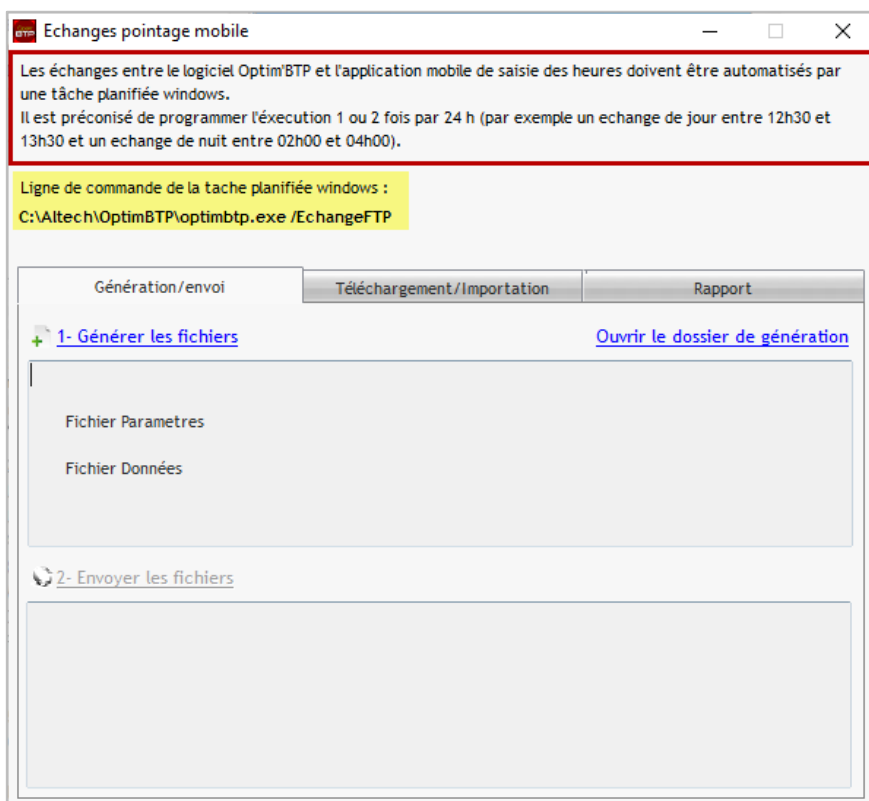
Echanges pointage mobile

Les échanges entre le logiciel Optim'BTP et l'application mobile de saisie des heures doivent être automatisés par une tâche planifiée windows.
Il est préconisé de programmer l'exécution 1 ou 2 fois par 24 h (par exemple un echange de jour entre 12h30 et 13h30 et un echange de nuit entre 02h00 et 04h00).

Ligne de commande de la tache planifiée windows :
C:\Altech\OptimBTP\optimbtp.exe /EchangeFTP

Génération/envoi | Téléchargement/Importation | Rapport

1- Générer les fichiers

Ouvrir le dossier de génération

Fichier Parametres

Fichier Données

2- Envoyer les fichiers